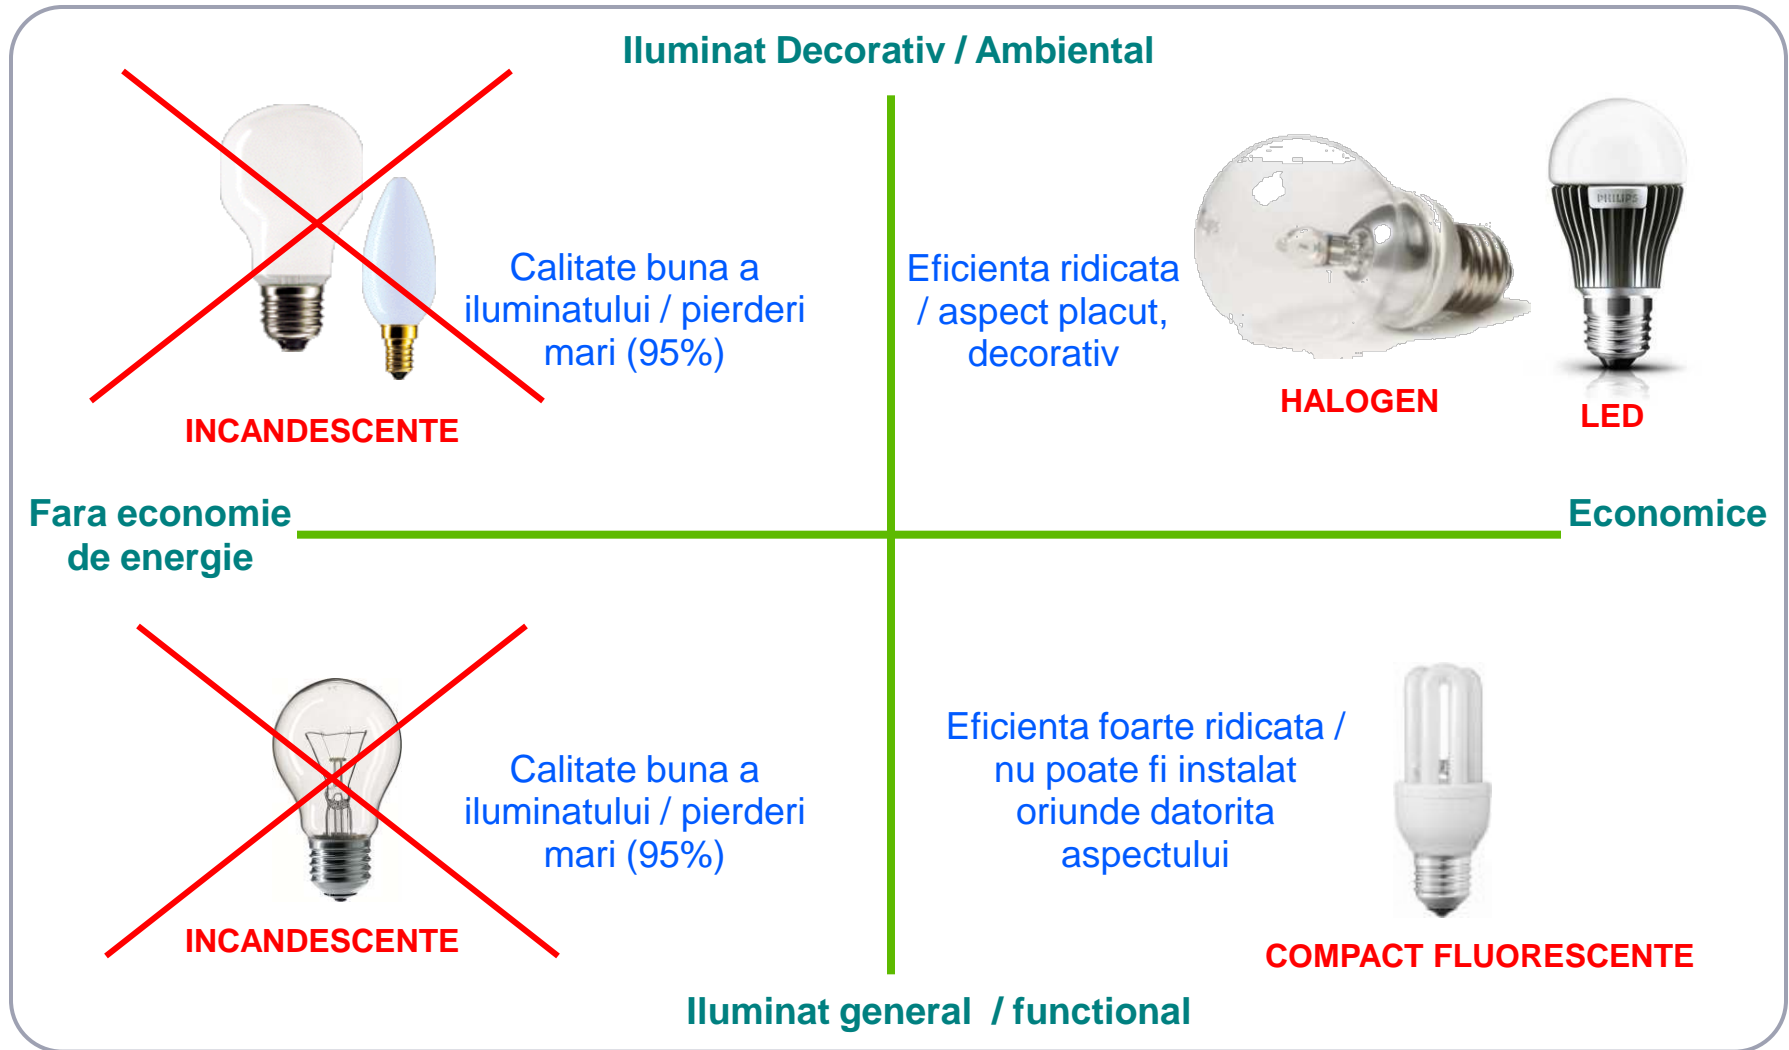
Iluminat Decorativ / Ambiental

Calitate buna a iluminatului / pierderi mari (95%)

INCANDESCENTE

Eficienta ridicata / aspect placut, decorativ

PHILIPS

HALOGEN

LED

Fara economie de energie

Economice

Calitate buna a iluminatului / pierderi mari (95%)

INCANDESCENTE

Eficienta foarte ridicata / nu poate fi instalat oriunde datorita aspectului

COMPACT FLUORESCENTE

Iluminat general / functional